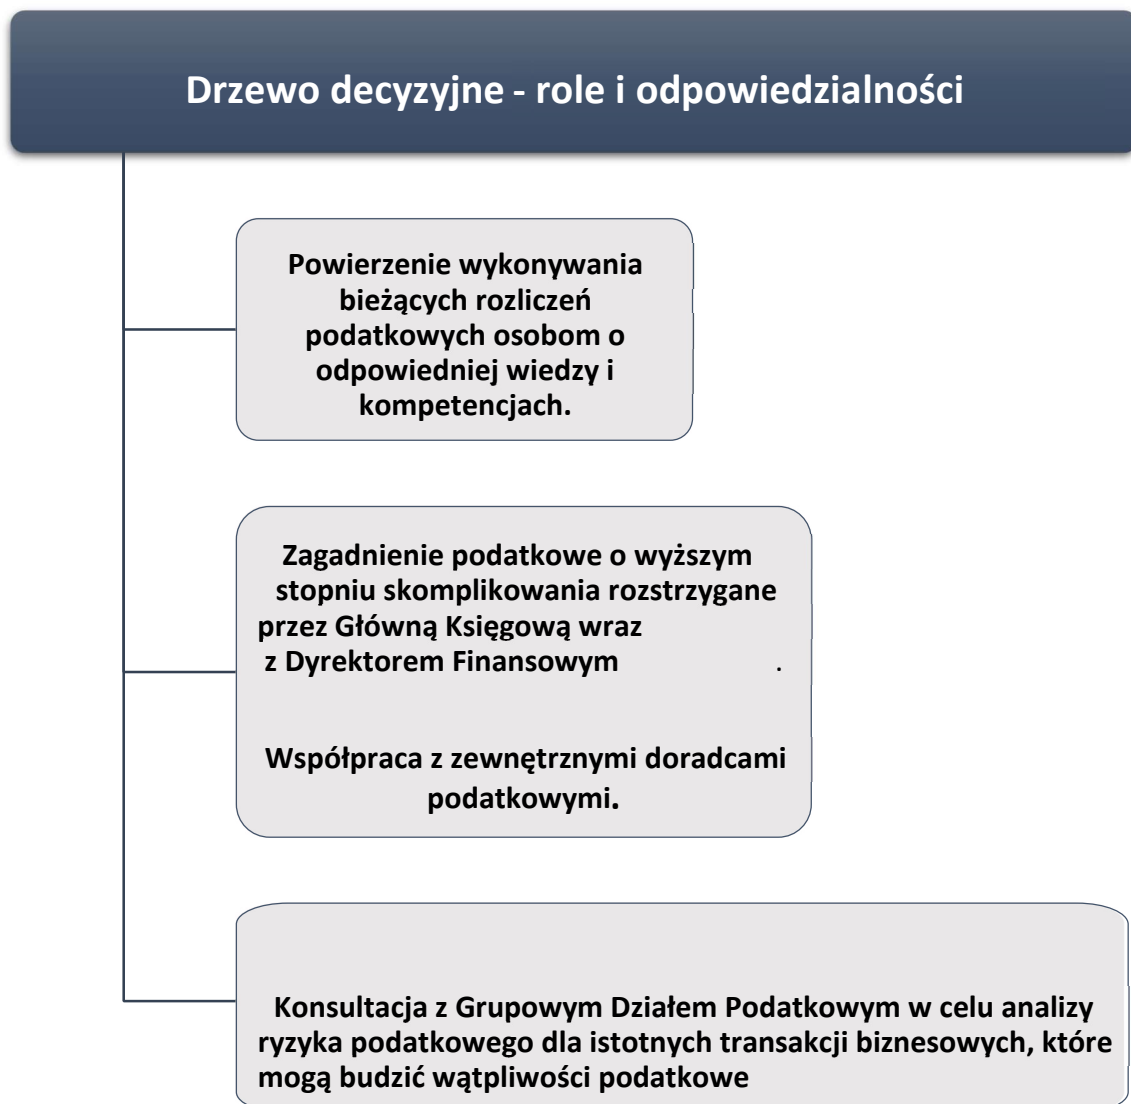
Drzewo decyzyjne - role i odpowiedzialności

Powierzenie wykonywania bieżących rozliczeń podatkowych osobom o odpowiedniej wiedzy i kompetencjach.

Zagadnienie podatkowe o wyższym stopniu skomplikowania rozstrzygane przez Główną Księgową wraz z Dyrektorem Finansowym .

Współpraca z zewnętrznymi doradcami podatkowymi.

Konsultacja z Grupowym Działem Podatkowym w celu analizy ryzyka podatkowego dla istotnych transakcji biznesowych, które mogą budzić wątpliwości podatkowe